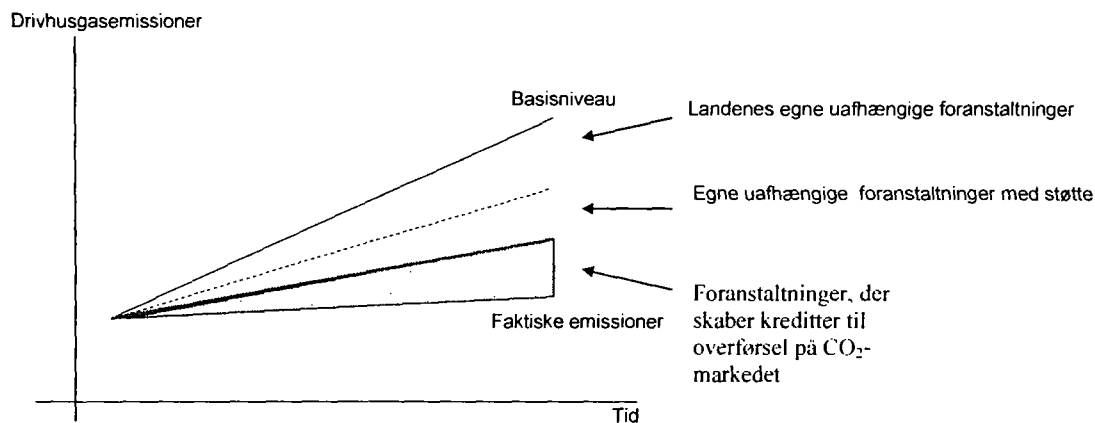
Drivhusgasemissioner

Basisniveau

Landenes egne uafhængige foranstaltninger

Egne uafhængige foranstaltninger med støtte

Foranstaltninger, der skaber kreditter til overførsel på $CO_2$-markedet

Faktiske emissioner

Tid